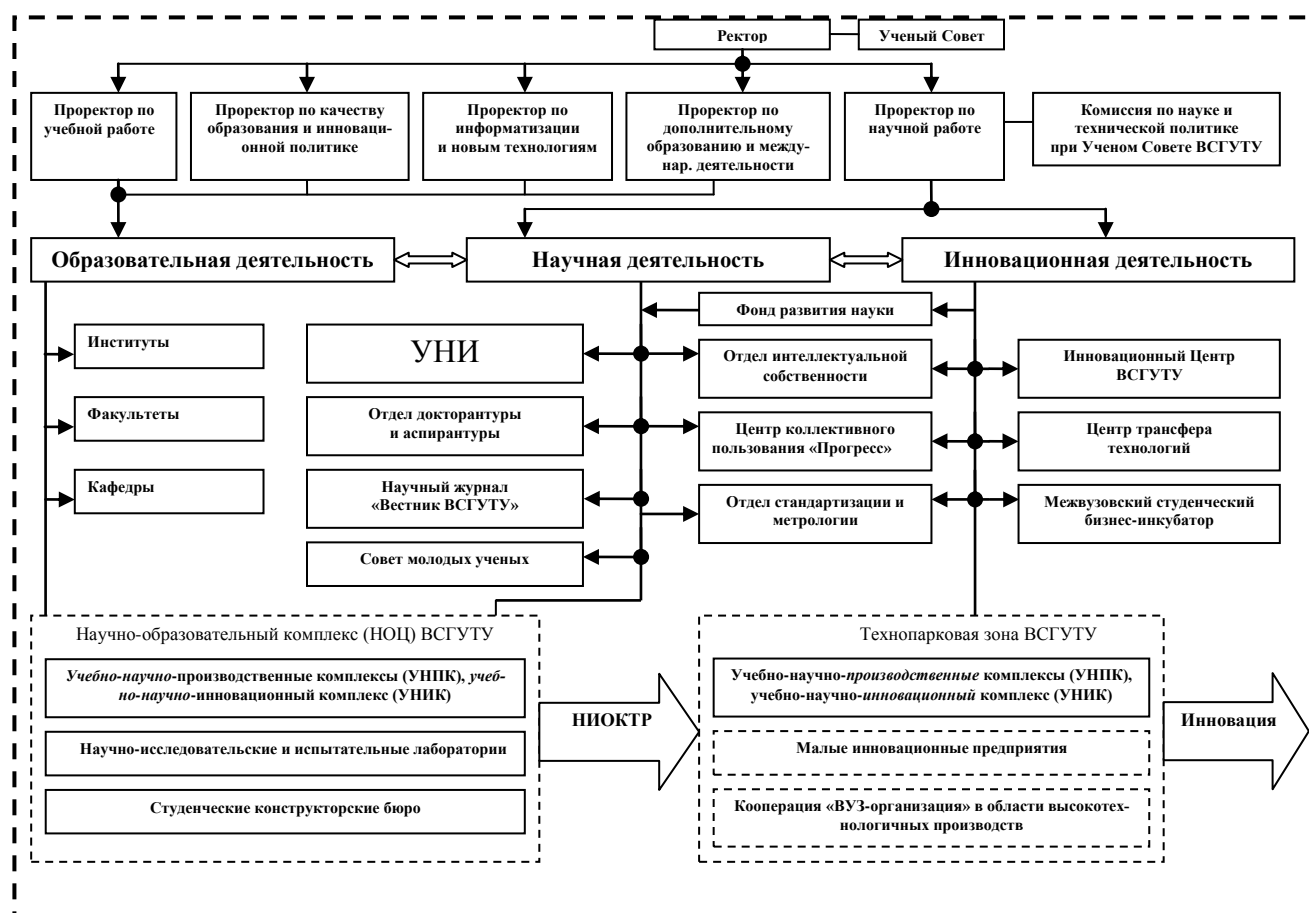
Ректор

Ученый Совет

Проректор по учебной работе

Проректор по качеству образования и инновационной политике

Проректор по информатизации и новым технологиям

Проректор по дополнительному образованию и междунар. деятельности

Проректор по научной работе

Комиссия по науке и технической политике при Ученом Совете ВСГУТУ

Образовательная деятельность

Научная деятельность

Инновационная деятельность

Фонд развития науки

Институты

УНИ

Отдел интеллектуальной собственности

Инновационный Центр ВСГУТУ

Факультеты

Отдел докторантуры и аспирантуры

Центр коллективного пользования «Прогресс»

Центр трансфера технологий

Кафедры

Научный журнал «Вестник ВСГУТУ»

Отдел стандартизации и метрологии

Межвузовский студенческий бизнес-инкубатор

Совет молодых ученых

Научно-образовательный комплекс (НОЦ) ВСГУТУ

*Учебно-научно*-производственные комплексы (УНПК), *учебно-научно*-инновационный комплекс (УНИК)

Научно-исследовательские и испытательные лаборатории

Студенческие конструкторские бюро

НИОКТР

Технопарковая зона ВСГУТУ

Учебно-научно-*производственные* комплексы (УНПК), учебно-научно-*инновационный* комплекс (УНИК)

Малые инновационные предприятия

Кооперация «ВУЗ-организация» в области высокотехнологичных производств

Инновация